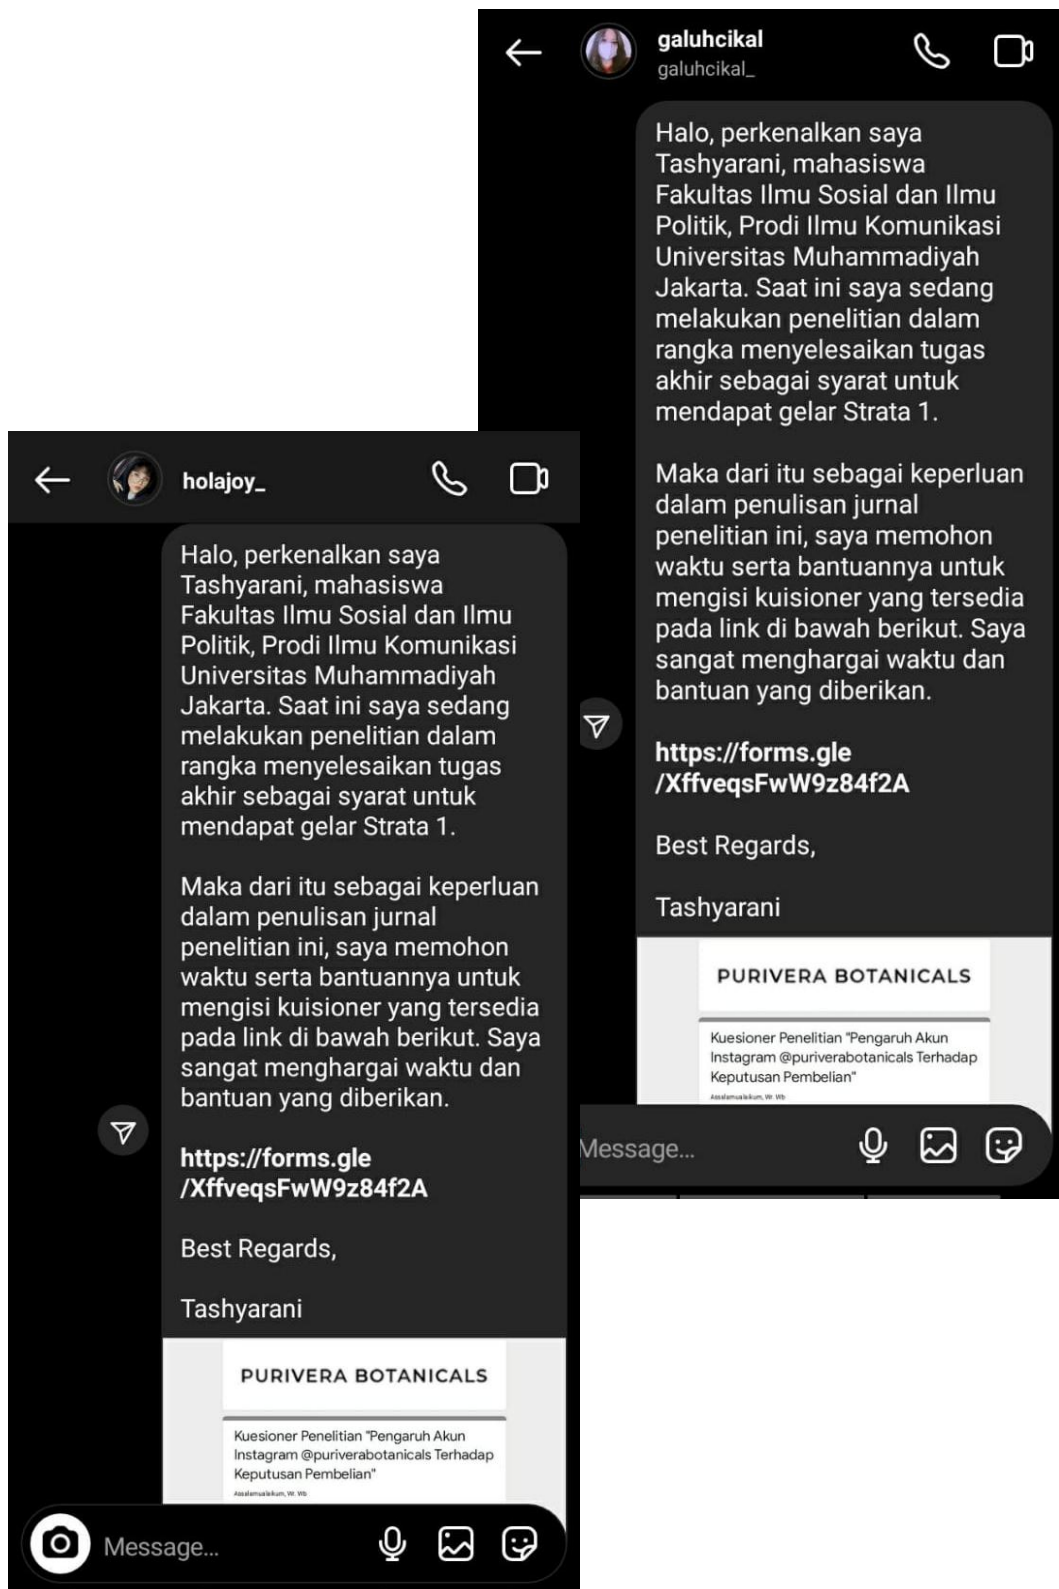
galuhcikal
galuhcikal_

Halo, perkenalkan saya Tashyarani, mahasiswa Fakultas Ilmu Sosial dan Ilmu Politik, Prodi Ilmu Komunikasi Universitas Muhammadiyah Jakarta. Saat ini saya sedang melakukan penelitian dalam rangka menyelesaikan tugas akhir sebagai syarat untuk mendapat gelar Strata 1.

Maka dari itu sebagai keperluan dalam penulisan jurnal penelitian ini, saya memohon waktu serta bantuannya untuk mengisi kuisioner yang tersedia pada link di bawah berikut. Saya sangat menghargai waktu dan bantuan yang diberikan.

https://forms.gle/XffveqsFwW9z84f2A

Best Regards,

Tashyarani

PURIVERA BOTANICALS

Kuesioner Penelitian "Pengaruh Akun Instagram @puriverabotanicals Terhadap Keputusan Pembelian"

Assalamualaikum, Wr. Wb

Message...

holajoy_

Halo, perkenalkan saya Tashyarani, mahasiswa Fakultas Ilmu Sosial dan Ilmu Politik, Prodi Ilmu Komunikasi Universitas Muhammadiyah Jakarta. Saat ini saya sedang melakukan penelitian dalam rangka menyelesaikan tugas akhir sebagai syarat untuk mendapat gelar Strata 1.

Maka dari itu sebagai keperluan dalam penulisan jurnal penelitian ini, saya memohon waktu serta bantuannya untuk mengisi kuisioner yang tersedia pada link di bawah berikut. Saya sangat menghargai waktu dan bantuan yang diberikan.

https://forms.gle/XffveqsFwW9z84f2A

Best Regards,

Tashyarani

PURIVERA BOTANICALS

Kuesioner Penelitian "Pengaruh Akun Instagram @puriverabotanicals Terhadap Keputusan Pembelian"

Assalamualaikum, Wr. Wb

Message...